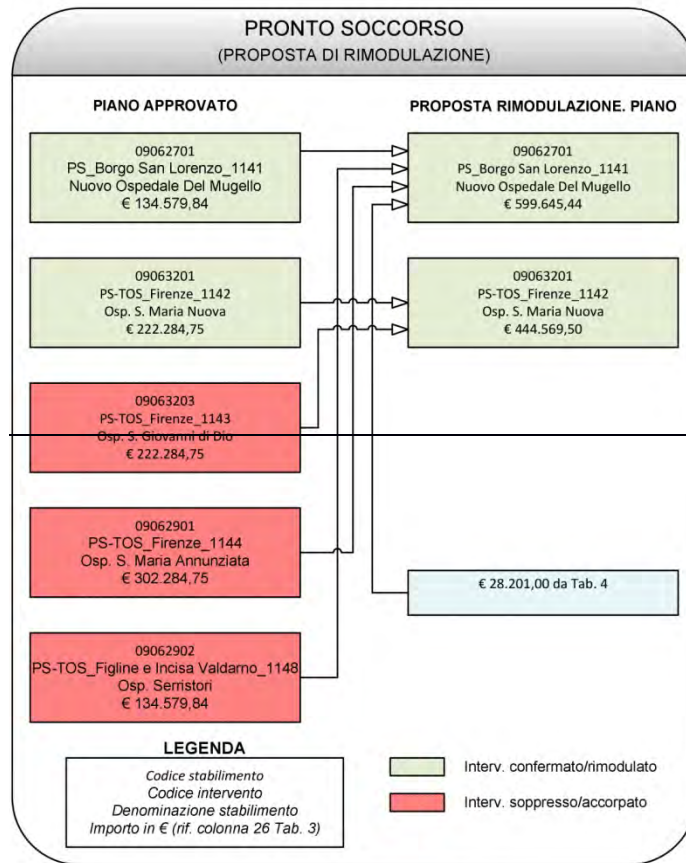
PRONTO SOCCORSO
(PROPOSTA DI RIMODULAZIONE)

PIANO APPROVATO

PROPOSTA RIMODULAZIONE. PIANO

09062701
PS_Borgo San Lorenzo_1141
Nuovo Ospedale Del Mugello
€ 134.579,84

09062701
PS_Borgo San Lorenzo_1141
Nuovo Ospedale Del Mugello
€ 599.645,44

09063201
PS-TOS_Firenze_1142
Osp. S. Maria Nuova
€ 222.284,75

09063201
PS-TOS_Firenze_1142
Osp. S. Maria Nuova
€ 444.569,50

09063203
PS-TOS_Firenze_1143
Osp. S. Giovanni di Dio
€ 222.284,75

09062901
PS-TOS_Firenze_1144
Osp. S. Maria Annunziata
€ 302.284,75

€ 28.201,00 da Tab. 4

09062902
PS-TOS_Figline e Incisa Valdarno_1148
Osp. Serristori
€ 134.579,84

LEGENDA

Codice stabilimento
Codice intervento
Denominazione stabilimento
Importo in € (rif. colonna 26 Tab. 3)

Interv. confermato/rimodulato

Interv. soppresso/accorpato